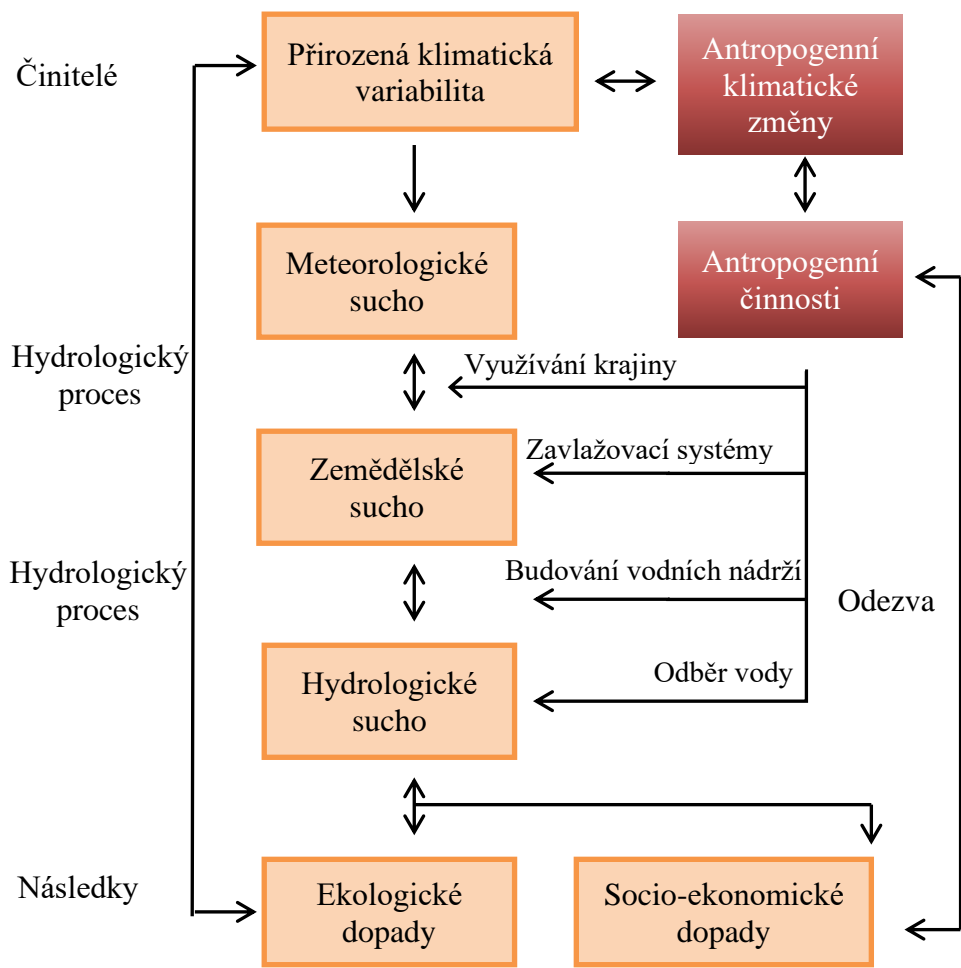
Činitelé

Přirozená klimatická variabilita

Antropogenní klimatické změny

Meteorologické sucho

Antropogenní činnosti

Hydrologický proces

Využívání krajiny

Zavlažovací systémy

Zemědělské sucho

Hydrologický proces

Budování vodních nádrží

Odezva

Odběr vody

Hydrologické sucho

Následky

Ekologické dopady

Socio-ekonomické dopady